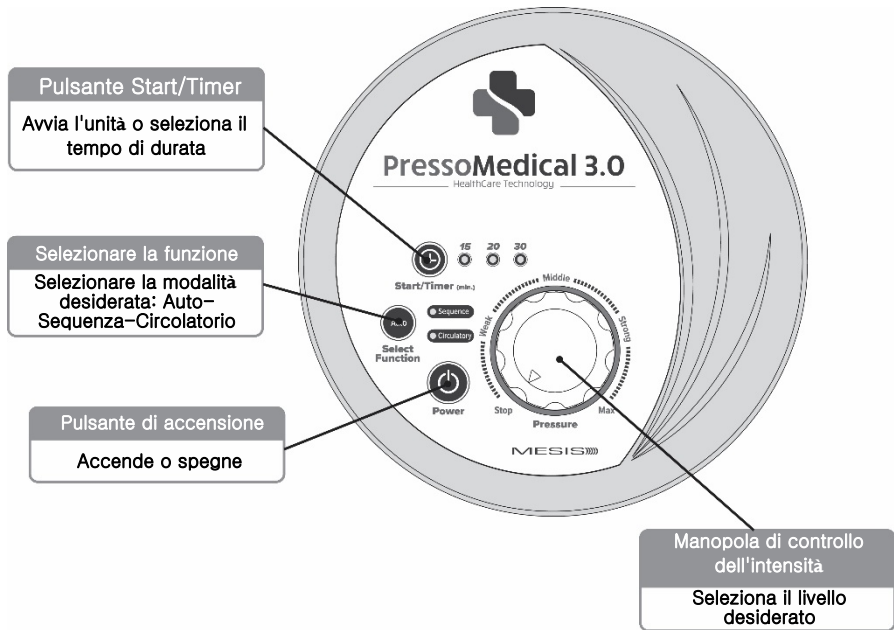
Pulsante Start/Timer

Avvia l'unità o seleziona il tempo di durata

Selezionare la funzione

Selezionare la modalità desiderata: Auto-Sequenza-Circolatorio

Pulsante di accensione

Accende o spegne

PressoMedical 3.0
HealthCare Technology

15 20 30
Start/Timer (min.)

Auto
Select Function
Sequence
Circulatory

Power

Weak Middle Strong
Stop Pressure Max

MESIS

Manopola di controllo dell'intensità

Seleziona il livello desiderato